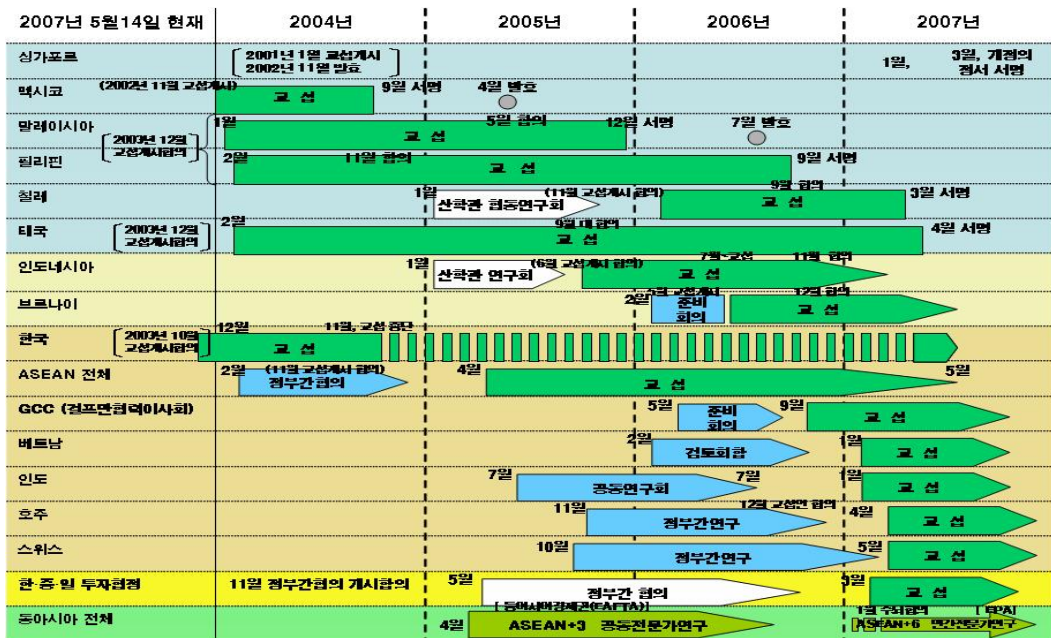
2007년 5월14일 현재 | 2004년 | 2005년 | 2006년 | 2007년

싱가포르
2001년 1월 교섭개시
2002년 11월 발효
1월, 3월, 개정의 정서 서명

멕시코
(2002년 11월 교섭개시)
교 섭
9월 서명
4월 발효

말레이시아
2003년 12월 교섭개시합의
1월
교 섭
5월 합의
12월 서명
7월 발효

필리핀
2월
11월 합의
교 섭
9월 서명

칠레
1월
산학관 협동연구회
(11월 교섭개시 합의)
교 섭
9월 합의
3월 서명

태국
2003년 12월 교섭개시합의
2월
9월 대 합의
교 섭
4월 서명

인도네시아
1월
산학관 연구회
(6월 교섭개시 합의)
7월 교섭
교 섭
11월 합의

브루나이
2월
준비 회의
교 섭
12월 합의

한국
2003년 10월 교섭개시합의
12월
11월, 교섭 중단
교 섭

ASEAN 전체
2월
(11월 교섭개시 합의)
정부간협의
4월
교 섭
5월

GCC (걸프만협력이사회)
5월
준비 회의
9월
교 섭

베트남
2월
검토회합
1월
교 섭

인도
7월
공동연구회
7월
1월
교 섭

호주
11월
정부간연구
12월 교섭만 합의
4월
교 섭

스위스
10월
정부간연구
5월
교 섭

한·중·일 투자협정
11월 정부간협의 개시합의
5월
정부간 협의
3월
교 섭

동아시아 전체
[동아시아경제권(EAFTA)]
4월
ASEAN+3 공동전문가연구
1월 수뇌회합
[합의]
ASEAN+6 민간전문가연구